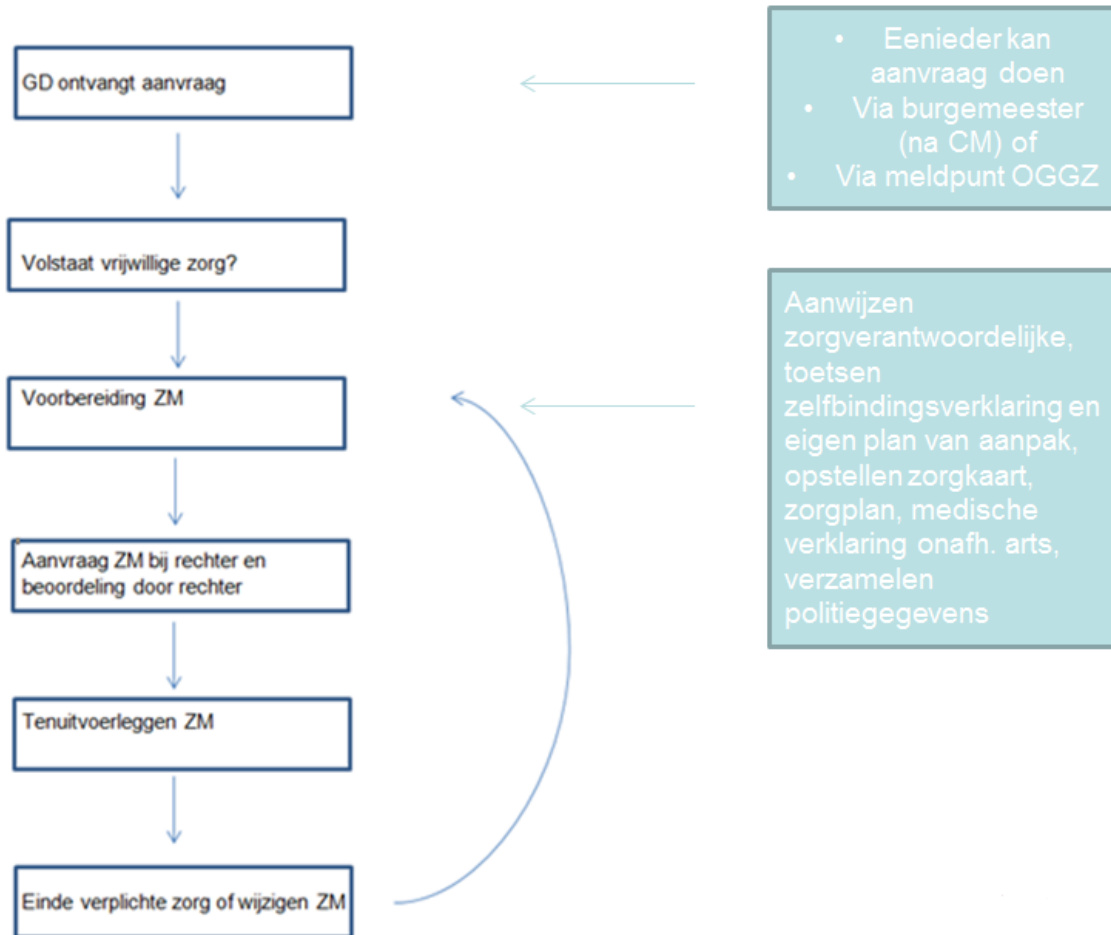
GD ontvangt aanvraag

- Eenieder kan aanvraag doen
- Via burgemeester (na CM) of
- Via meldpunt OGGZ

Volstaat vrijwillige zorg?

Voorbereiding ZM

Aanwijzen zorgverantwoordelijke, toetsen zelfbindingsverklaring en eigen plan van aanpak, opstellen zorgkaart, zorgplan, medische verklaring onafh. arts, verzamelen politiegegevens

Aanvraag ZM bij rechter en beoordeling door rechter

Tenuitvoerleggen ZM

Einde verplichte zorg of wijzigen ZM